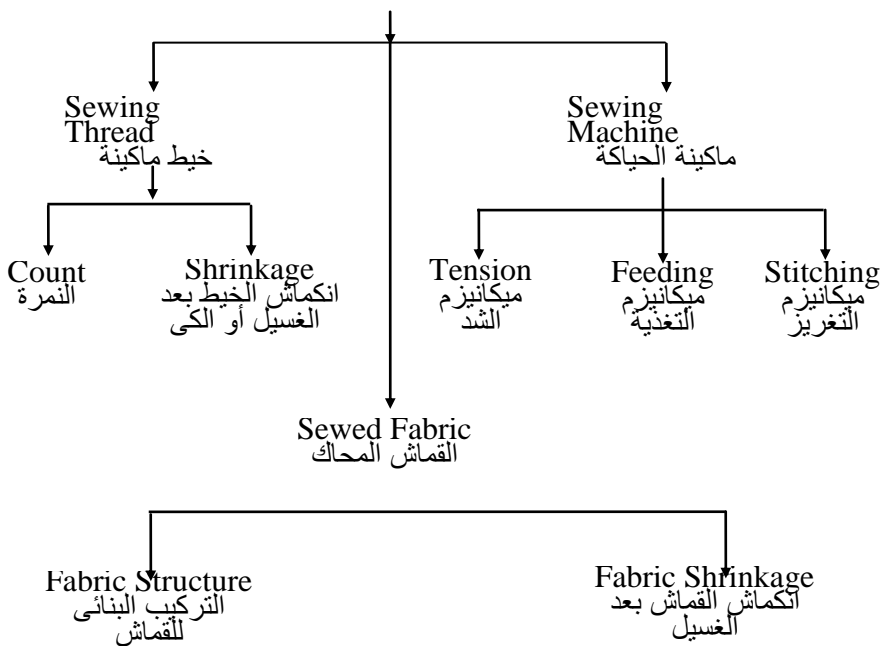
Sewing Thread
خيط ماكينة

Sewing Machine
ماكينة الحياكة

Count
النمرة

Shrinkage
انكماش الخيط بعد الغسيل أو الكى

Tension
ميكانيزم الشد

Feeding
ميكانيزم التغذية

Stitching
ميكانيزم التغريز

Sewed Fabric
القماش المحاك

Fabric Structure
التركيب البنائى للقماش

Fabric Shrinkage
انكماش القماش بعد الغسيل